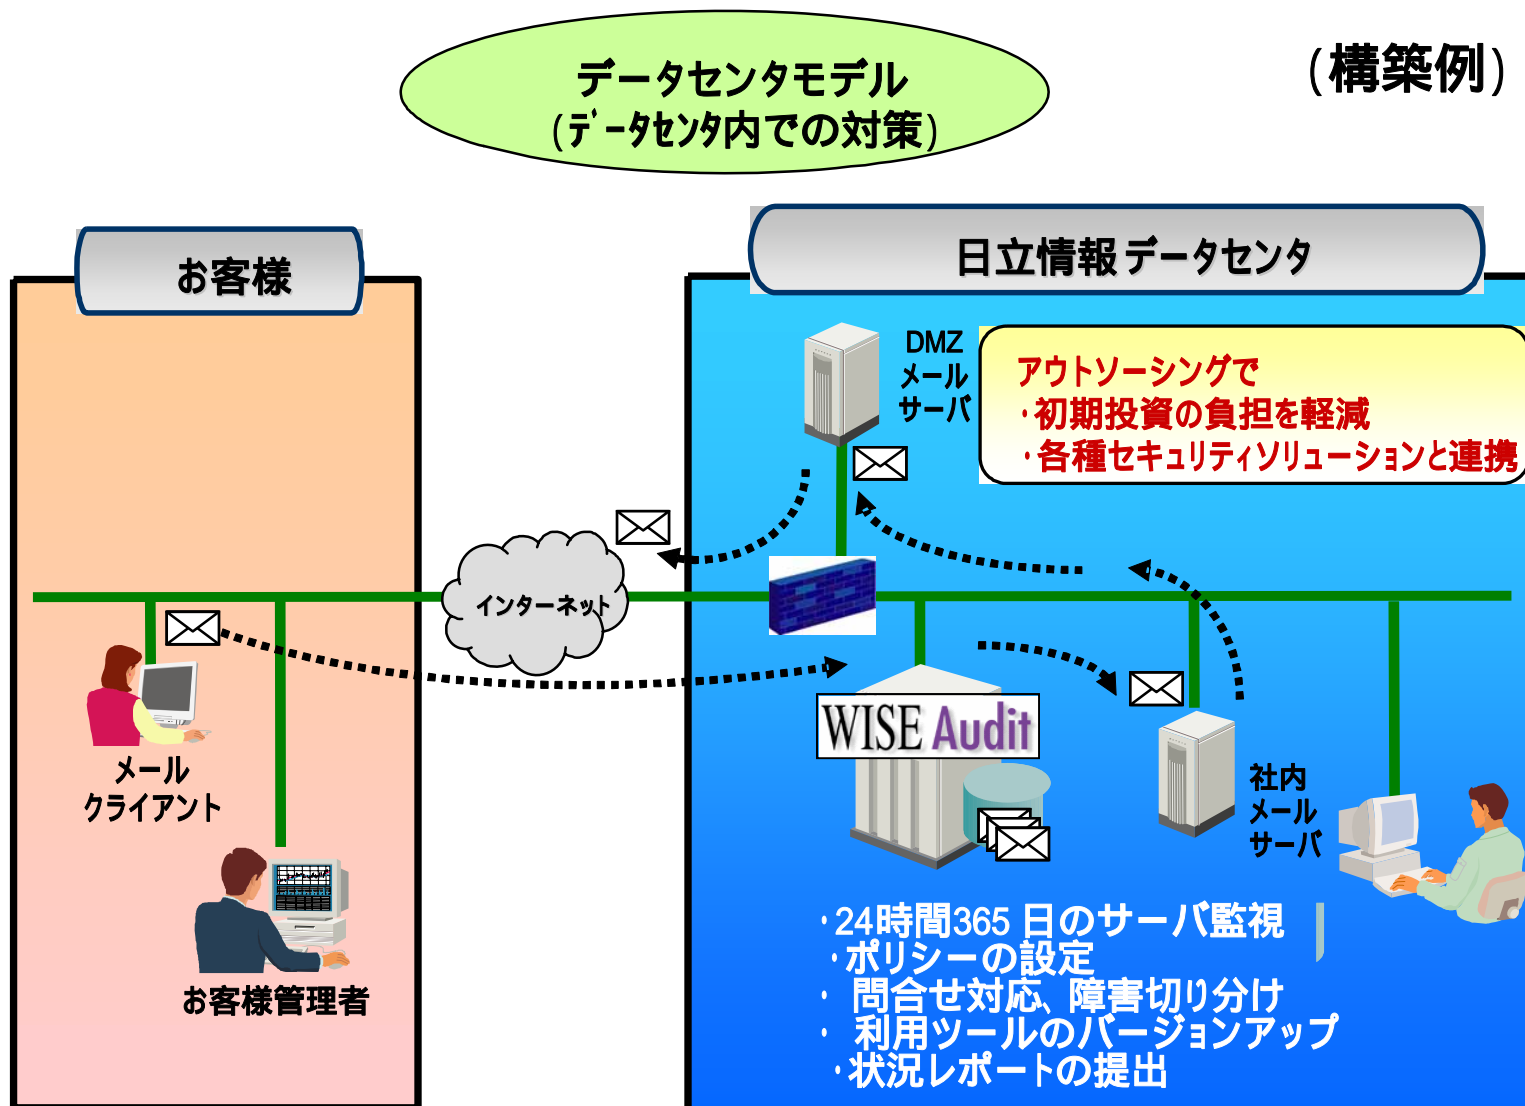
データセンタモデル
(データセンタ内での対策)

(構築例)

お客様

日立情報データセンタ

DMZ
メール
サーバ

アウトソーシングで
・初期投資の負担を軽減
・各種セキュリティソリューションと連携

インターネット

メール
クライアント

お客様管理者

WISE Audit

社内
メール
サーバ

・24時間365 日のサーバ監視
・ポリシーの設定
・ 問合せ対応、障害切り分け
・ 利用ツールのバージョンアップ
・状況レポートの提出